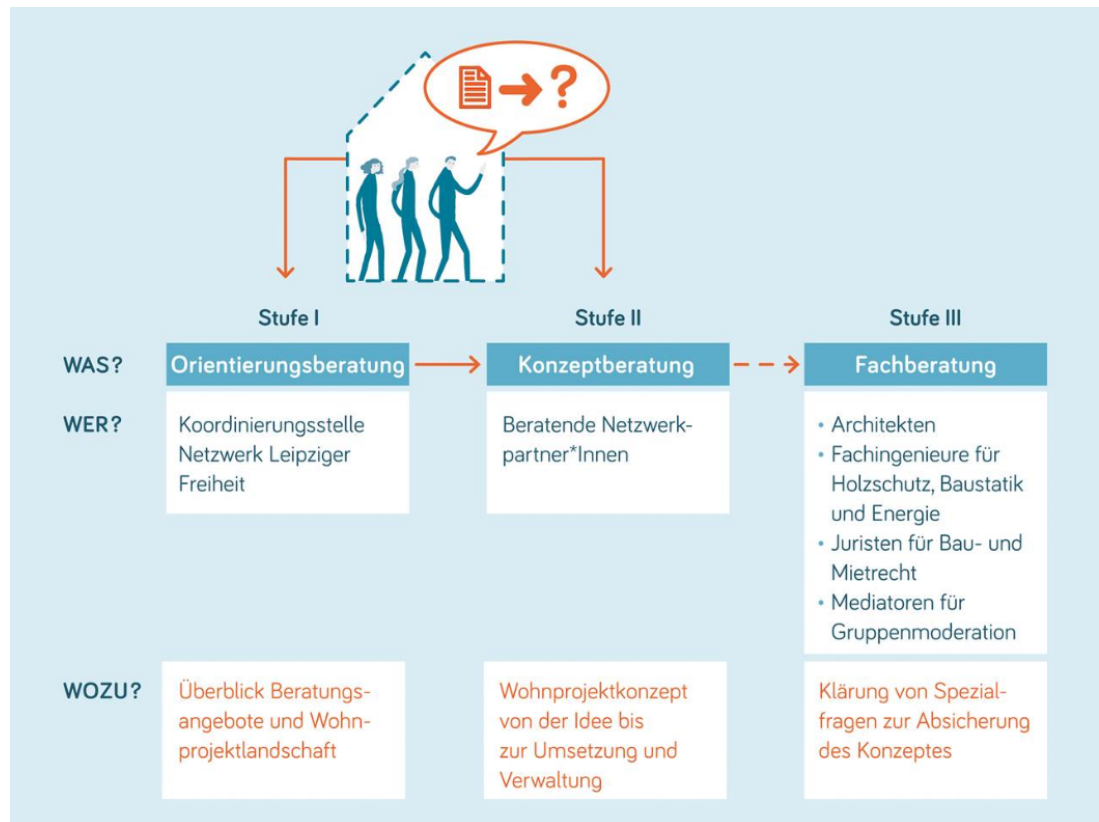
Stufe I

Stufe II

Stufe III

WAS?

Orientierungsberatung

Konzeptberatung

Fachberatung

WER?

Koordinierungsstelle Netzwerk Leipziger Freiheit

Beratende Netzwerkpartner*Innen

• Architekten
• Fachingenieure für Holzschutz, Baustatik und Energie
• Juristen für Bau- und Mietrecht
• Mediatoren für Gruppenmoderation

WOZU?

Überblick Beratungsangebote und Wohnprojektlandschaft

Wohnprojektkonzept von der Idee bis zur Umsetzung und Verwaltung

Klärung von Spezialfragen zur Absicherung des Konzeptes